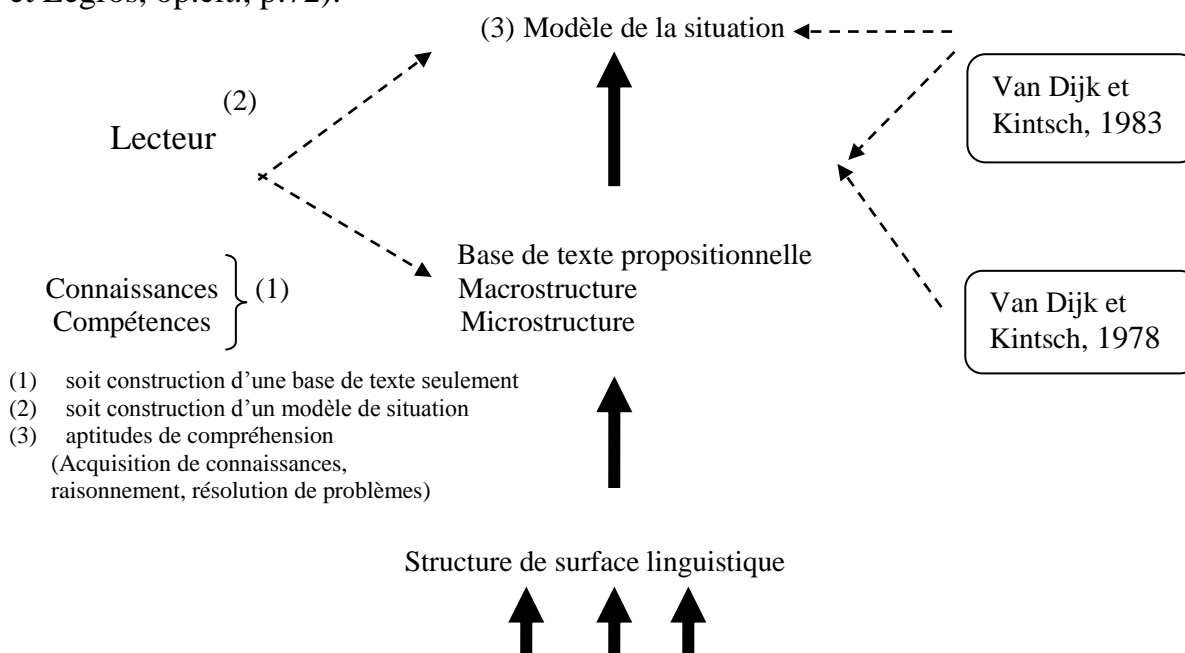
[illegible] Legros, op.cit, p.72).

(3) Modèle de la situation

Van Dijk et Kintsch, 1983

(2)

Lecteur

Base de texte propositionnelle
Macrostructure
Microstructure

Connaissances
Compétences
(1)

Van Dijk et Kintsch, 1978

(1) soit construction d'une base de texte seulement
(2) soit construction d'un modèle de situation
(3) aptitudes de compréhension (Acquisition de connaissances, raisonnement, résolution de problèmes)

Structure de surface linguistique